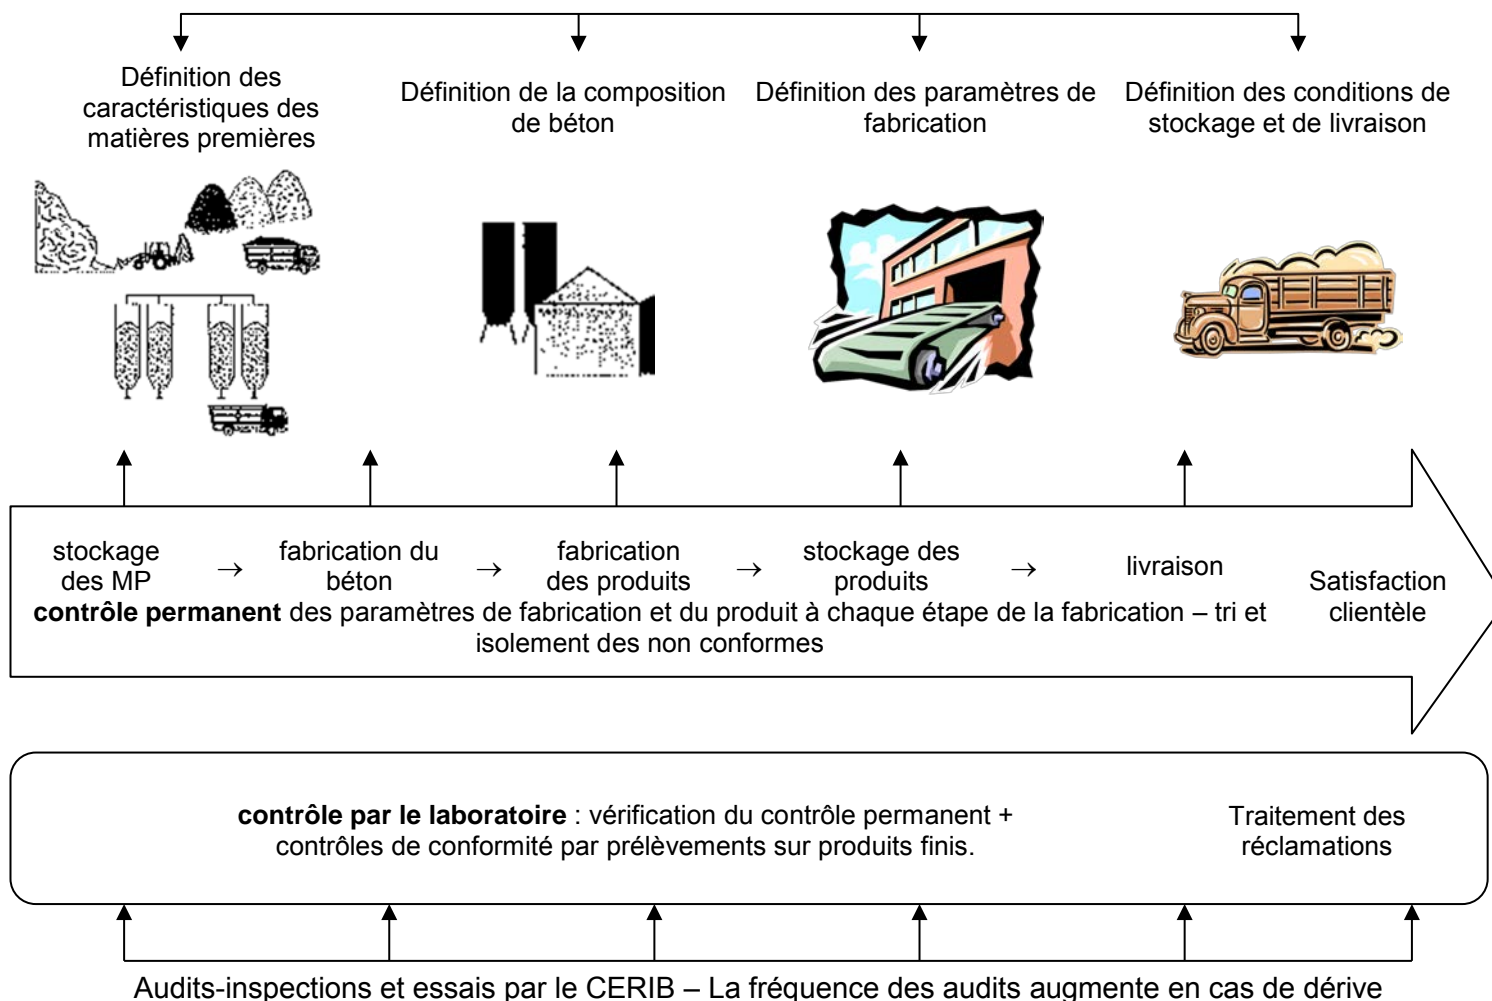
Définition des caractéristiques des matières premières

Définition de la composition de béton

Définition des paramètres de fabrication

Définition des conditions de stockage et de livraison

stockage des MP → fabrication du béton → fabrication des produits → stockage des produits → livraison

Satisfaction clientèle

**contrôle permanent** des paramètres de fabrication et du produit à chaque étape de la fabrication – tri et isolement des non conformes

**contrôle par le laboratoire** : vérification du contrôle permanent + contrôles de conformité par prélèvements sur produits finis.

Traitement des réclamations

Audits-inspections et essais par le CERIB – La fréquence des audits augmente en cas de dérive